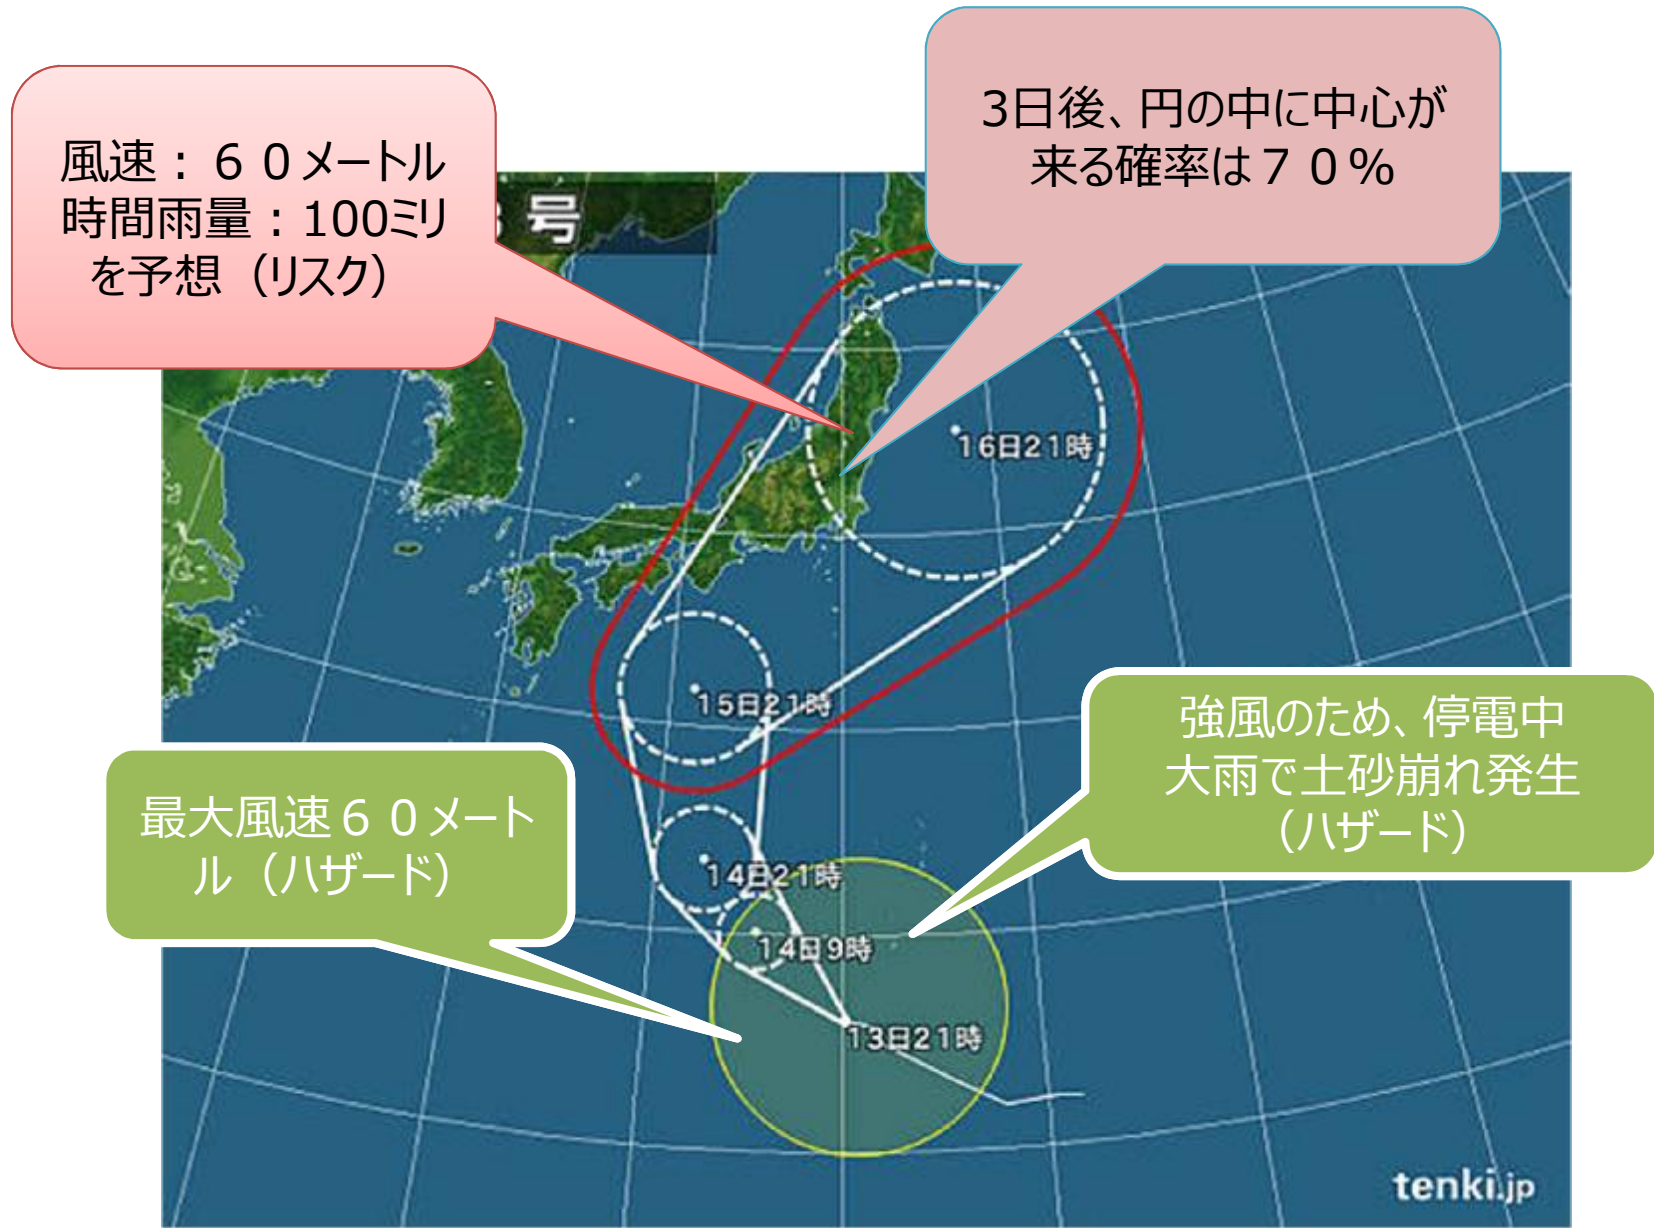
風速：６０メートル
時間雨量：100ミリ
を予想（リスク）

3日後、円の中に中心が来る確率は７０％

号

16日21時

15日21時

14日21時

14日9時

13日21時

強風のため、停電中
大雨で土砂崩れ発生
（ハザード）

最大風速６０メートル（ハザード）

tenki.jp